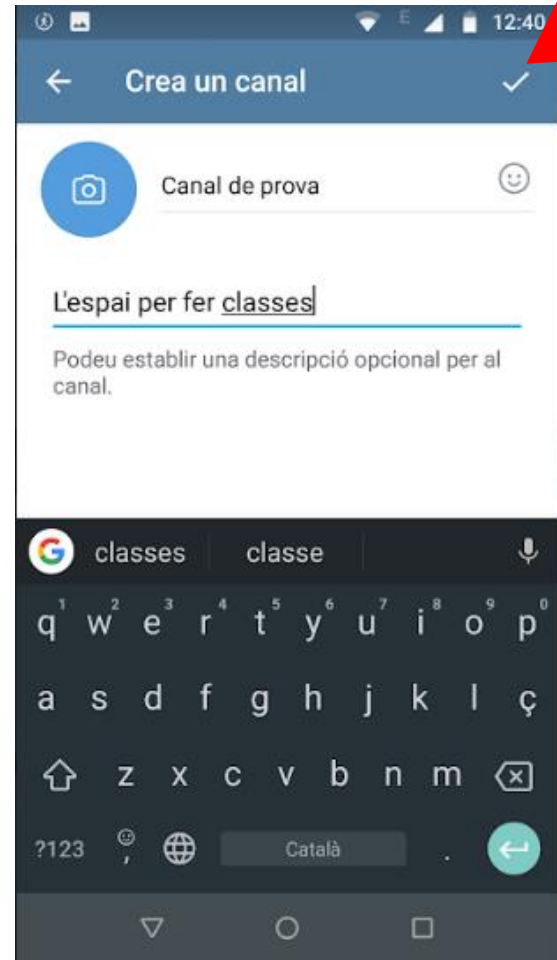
E 12:40

Crea un canal

Canal de prova

L'espai per fer classes

Podeu establir una descripció opcional per al canal.

classes classe

q 1 w 2 e 3 r 4 t 5 y 6 u 7 i 8 o 9 p 0

a s d f g h j k l ç

z x c v b n m

?123 , Català .